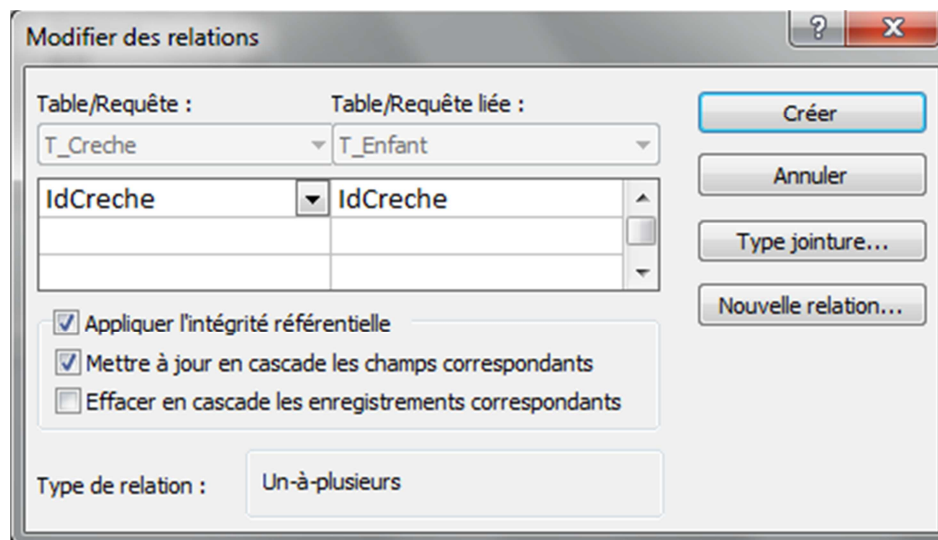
Modifier des relations

?

X

Table/Requête :

Table/Requête liée :

T_Creche

T_Enfant

| IdCreche | IdCreche |
|---|---|
| | |
| | |

Créer

Annuler

Type jointure...

Nouvelle relation...

Appliquer l'intégrité référentielle

Mettre à jour en cascade les champs correspondants

Effacer en cascade les enregistrements correspondants

Type de relation :

Un-à-plusieurs